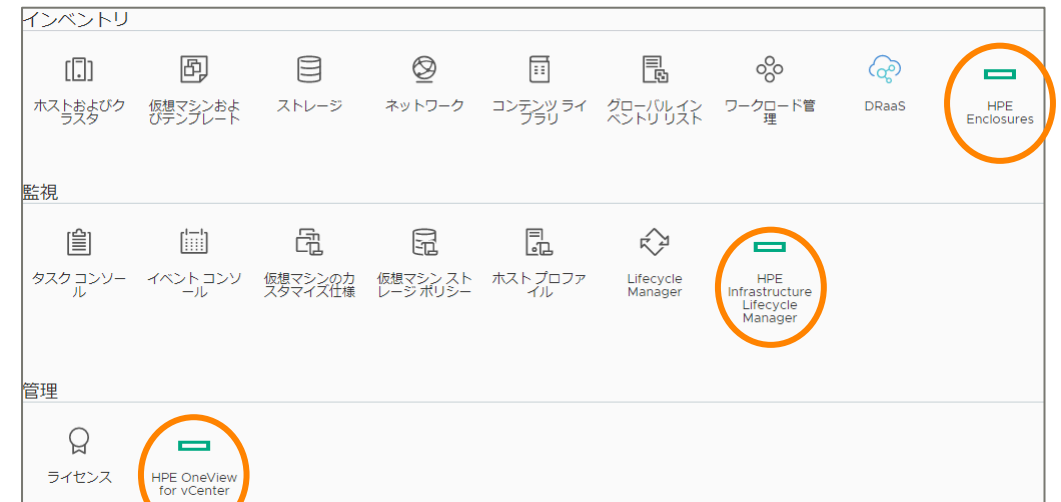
インベントリ

ホストおよびクラスタ

仮想マシンおよびテンプレート

ストレージ

ネットワーク

コンテンツ ライブラリ

グローバルインベントリ リスト

ワークロード管理

DRaaS

HPE Enclosures

監視

タスク コンソール

イベント コンソール

仮想マシンのカスタマイズ仕様

仮想マシン ストレージ ポリシー

ホスト プロファイル

Lifecycle Manager

HPE Infrastructure Lifecycle Manager

管理

ライセンス

HPE OneView for vCenter